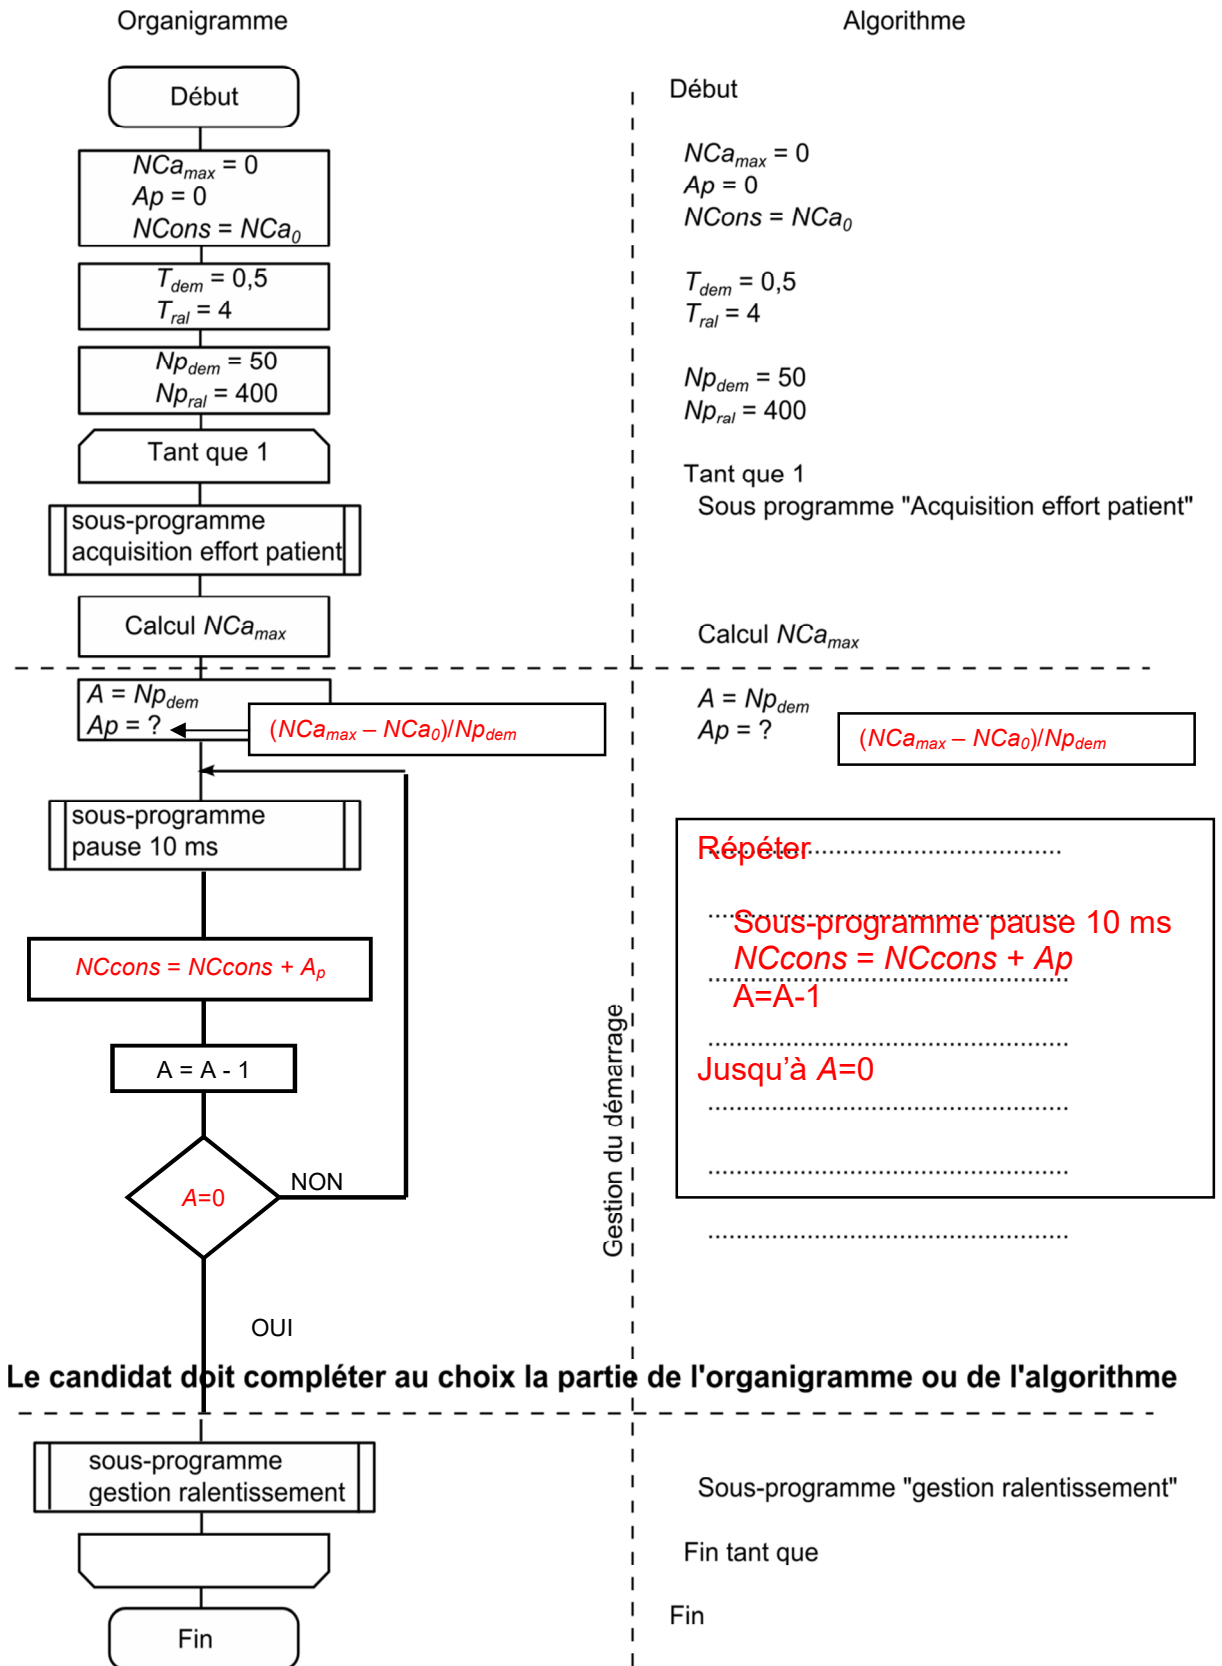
Organigramme

Début

$NCa_{max}$ = 0
$Ap$ = 0
$NCons$ = $NCa_0$

$T_{dem}$ = 0,5
$T_{ral}$ = 4

$Np_{dem}$ = 50
$Np_{ral}$ = 400

Tant que 1

sous-programme acquisition effort patient

Calcul $NCa_{max}$

$A$ = $Np_{dem}$
$Ap$ = ?

$(NCa_{max} – NCa_0)/Np_{dem}$

sous-programme pause 10 ms

$NCcons$ = $NCcons$ + $A_p$

A = A - 1

$A$=0

NON

OUI

sous-programme gestion ralentissement

Fin

Algorithme

Début

$NCa_{max}$ = 0
$Ap$ = 0
$NCons$ = $NCa_0$

$T_{dem}$ = 0,5
$T_{ral}$ = 4

$Np_{dem}$ = 50
$Np_{ral}$ = 400

Tant que 1
Sous programme "Acquisition effort patient"

Calcul $NCa_{max}$

$A$ = $Np_{dem}$
$Ap$ = ?

$(NCa_{max} – NCa_0)/Np_{dem}$

Répéter

Sous-programme pause 10 ms
$NCcons$ = $NCcons$ + $Ap$
A=A-1

Jusqu'à $A$=0

Gestion du démarrage

Le candidat doit compléter au choix la partie de l'organigramme ou de l'algorithme

Sous-programme "gestion ralentissement"

Fin tant que

Fin